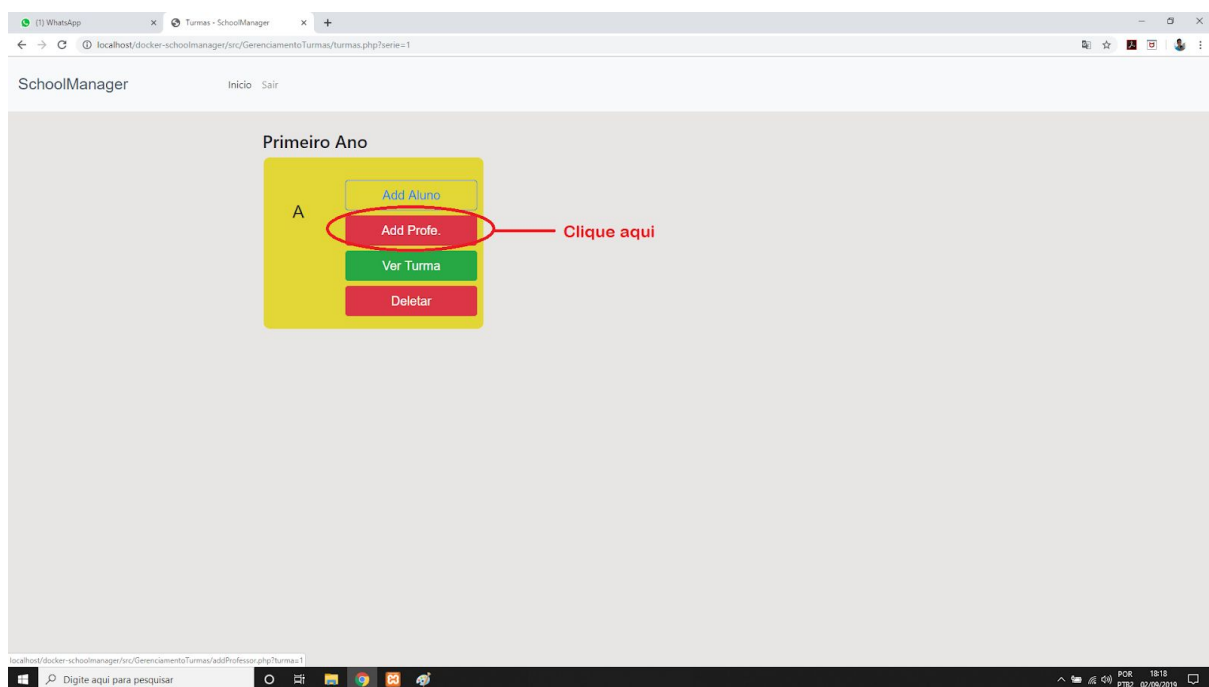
(1) WhatsApp × Turmas - SchoolManager × +

localhost/docker-schoolmanager/src/GerenciamentoTurmas/turmas.php?serie=1

SchoolManager Inicio Sair

Primeiro Ano

A

Add Aluno

Add Profe.

Clique aqui

Ver Turma

Deletar

localhost/docker-schoolmanager/src/GerenciamentoTurmas/addProfessor.php?turma=1

Digite aqui para pesquisar

POR PTB2 18:18 02/09/2019